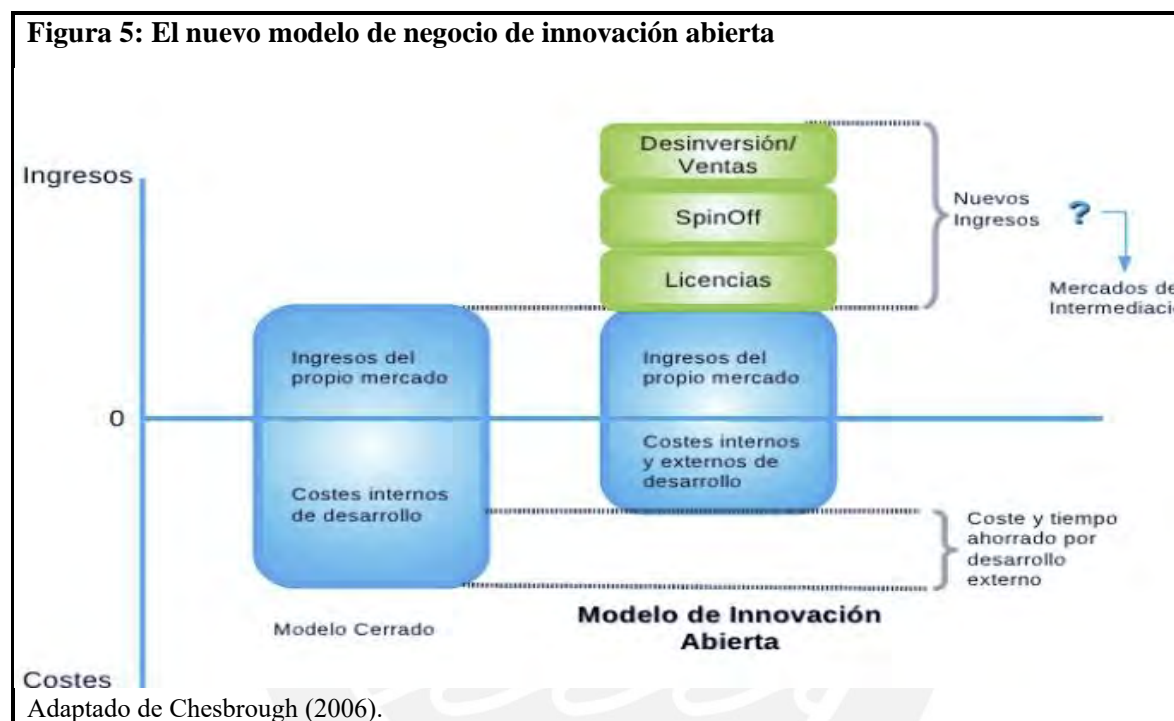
Figura 5: El nuevo modelo de negocio de innovación abierta

Ingresos

Desinversión/ Ventas

SpinOff

Licencias

Nuevos Ingresos

?

Mercados de Intermediacio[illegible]

Ingresos del propio mercado

Ingresos del propio mercado

0

Costes internos y externos de desarrollo

Costes internos de desarrollo

Coste y tiempo ahorrado por desarrollo externo

Modelo Cerrado

Modelo de Innovación Abierta

Costes

Adaptado de Chesbrough (2006).